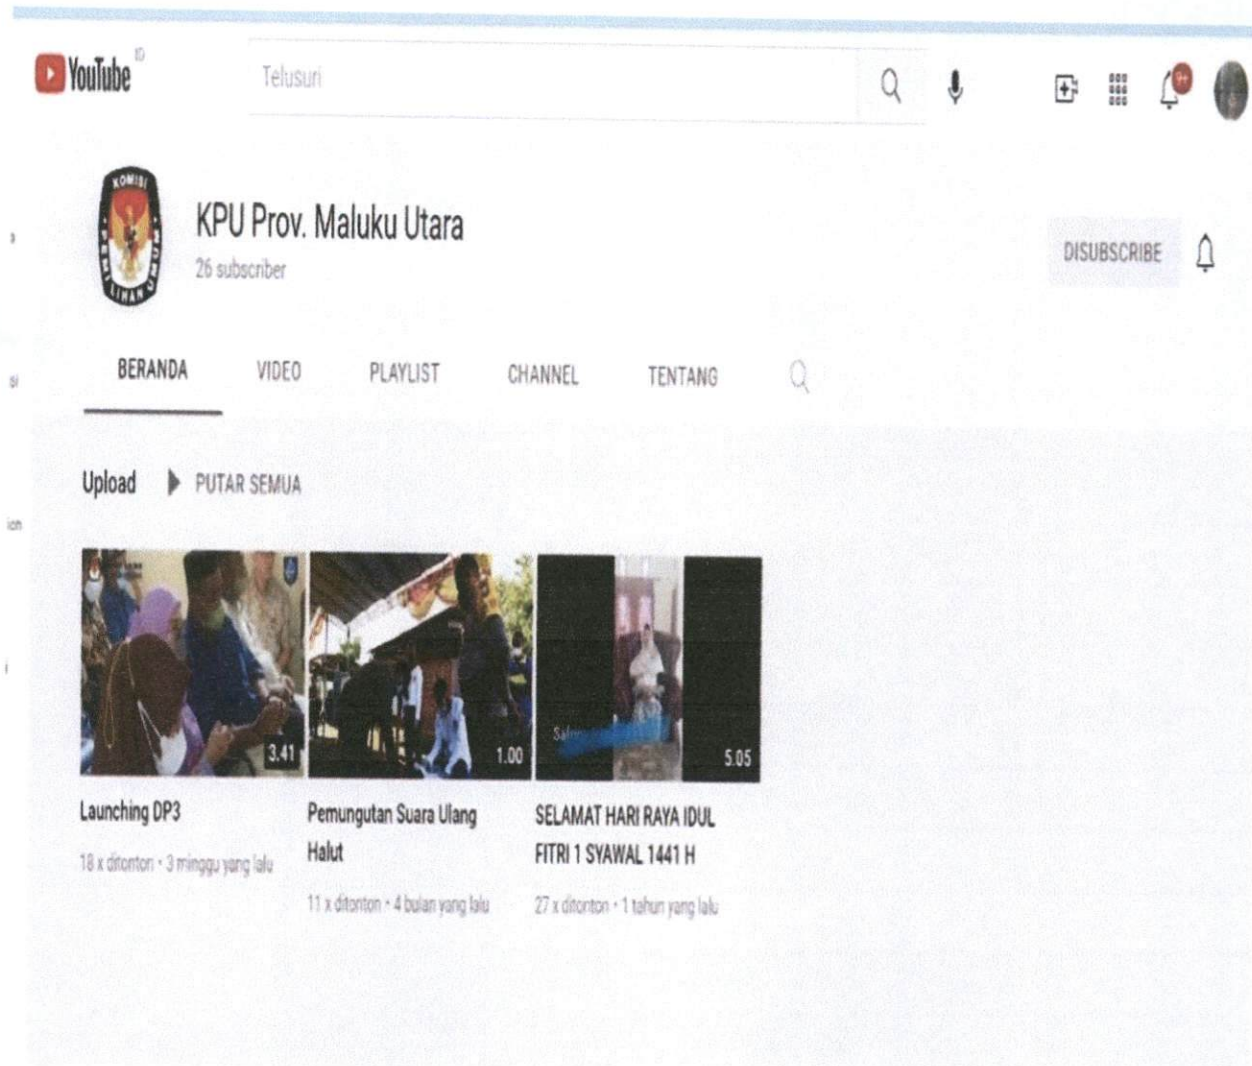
YouTube ID

Telusuri

9+

KOMISI PEMILIHAN UMUM

KPU Prov. Maluku Utara

26 subscriber

DISUBSCRIBE

BERANDA VIDEO PLAYLIST CHANNEL TENTANG

Upload PUTAR SEMUA

3.41

Launching DP3

18 x ditonton • 3 minggu yang lalu

1.00

Pemungutan Suara Ulang Halut

11 x ditonton • 4 bulan yang lalu

5.05

SELAMAT HARI RAYA IDUL FITRI 1 SYAWAL 1441 H

27 x ditonton • 1 tahun yang lalu